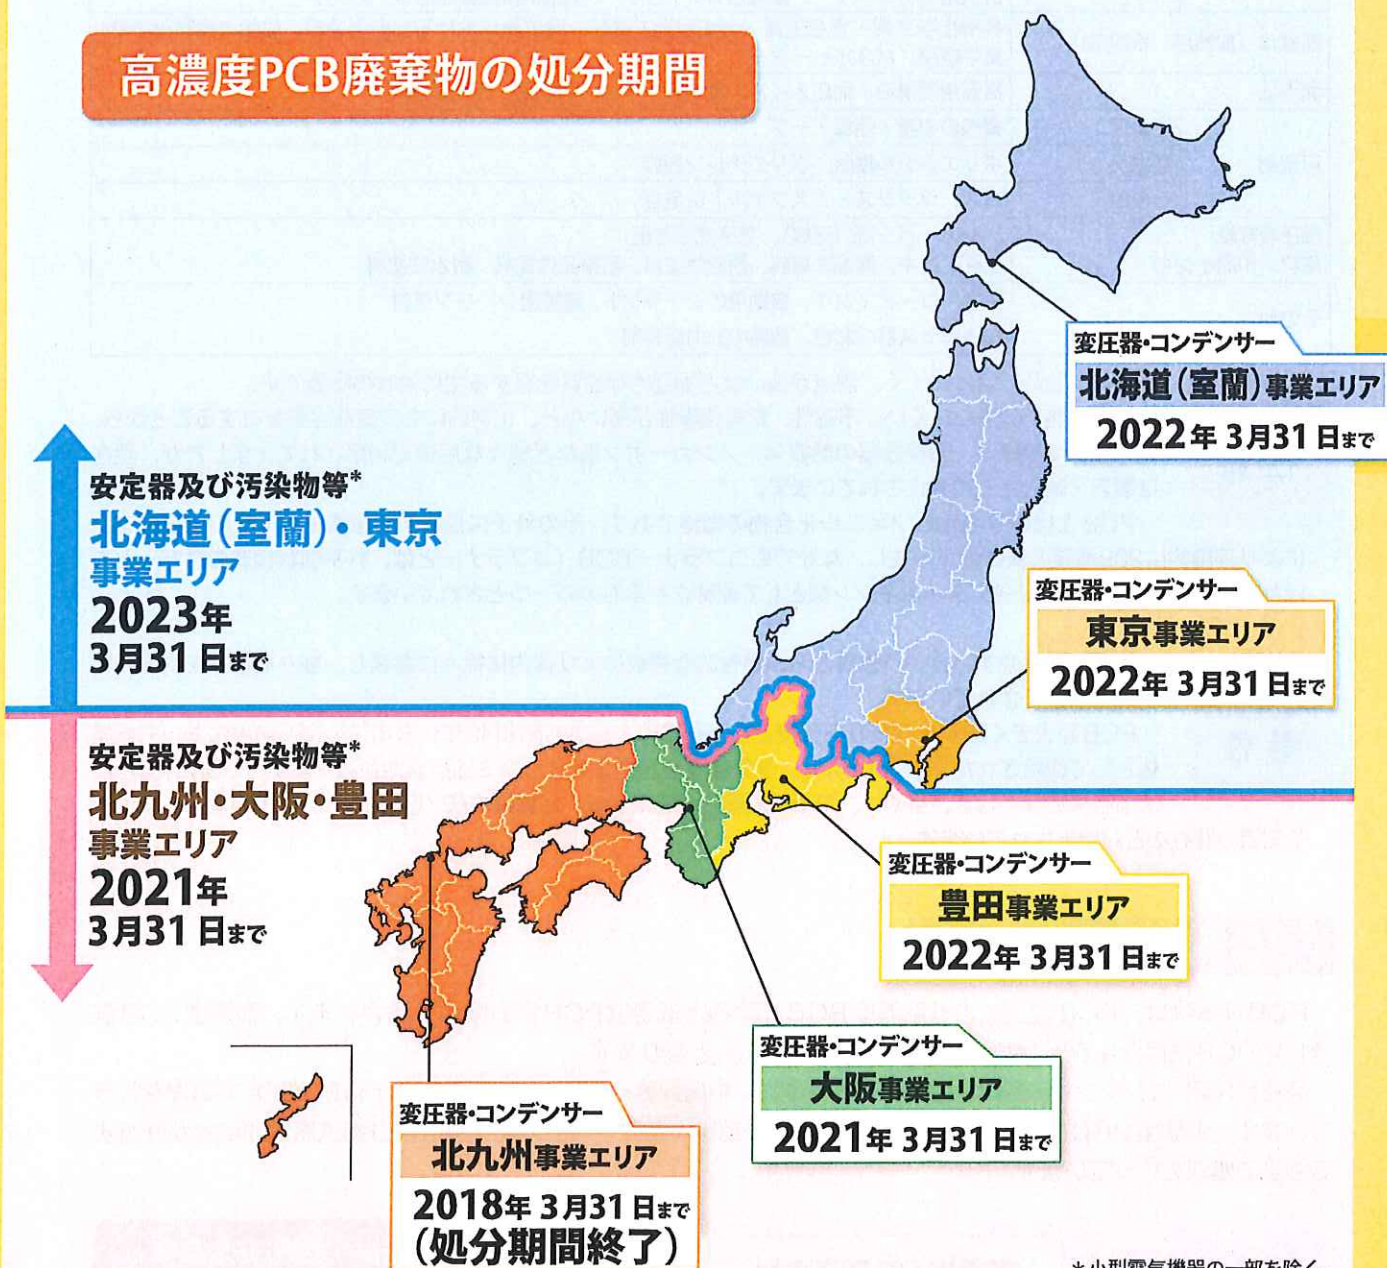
高濃度PCB廃棄物の処分期間

安定器及び汚染物等*
北海道(室蘭)・東京
事業エリア
2023年
3月31日まで

安定器及び汚染物等*
北九州・大阪・豊田
事業エリア
2021年
3月31日まで

変圧器・コンデンサー
北海道(室蘭)事業エリア
2022年 3月31日まで

変圧器・コンデンサー
東京事業エリア
2022年 3月31日まで

変圧器・コンデンサー
豊田事業エリア
2022年 3月31日まで

変圧器・コンデンサー
大阪事業エリア
2021年 3月31日まで

変圧器・コンデンサー
北九州事業エリア
2018年 3月31日まで
(処分期間終了)

＊小型電気機器の一部を除く